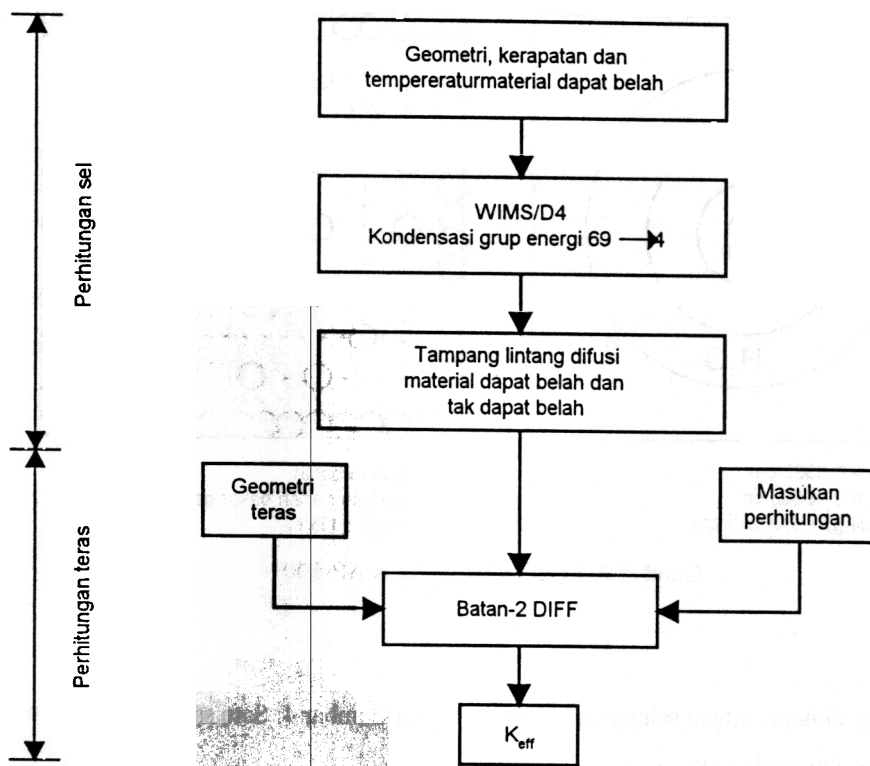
Perhitungan sel

Geometri, kerapatan dan tempereraturmaterial dapat belah

WIMS/D4
Kondensasi grup energi 69 → 4

Tampang lintang difusi material dapat belah dan tak dapat belah

Perhitungan teras

Geometri teras

Masukan perhitungan

Batan-2 DIFF

$K_{eff}$